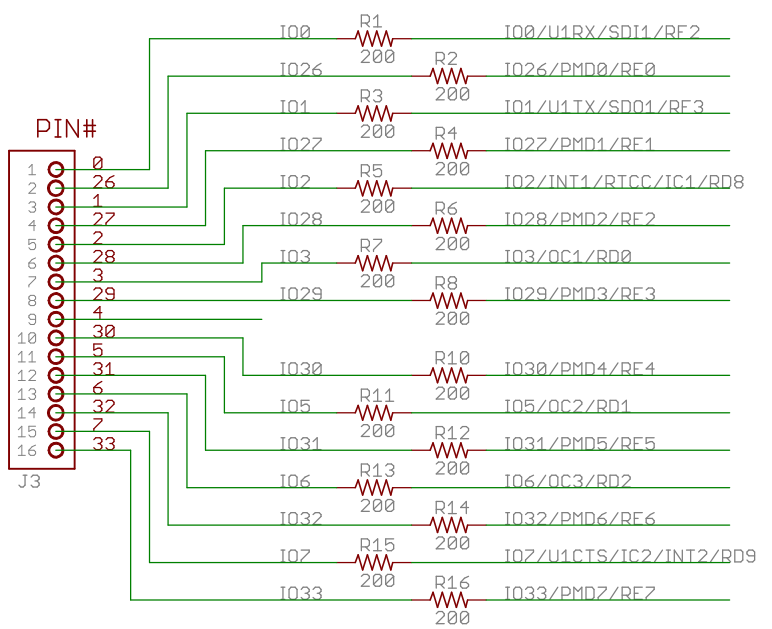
PIN#

| | |
|---|---|
| 1 | 0 |
| 2 | 26 |
| 3 | 1 |
| 4 | 27 |
| 5 | 2 |
| 6 | 28 |
| 7 | 3 |
| 8 | 29 |
| 9 | 4 |
| 10 | 30 |
| 11 | 5 |
| 12 | 31 |
| 13 | 6 |
| 14 | 32 |
| 15 | 7 |
| 16 | 33 |

J3

IO0 R1 200 IO0/U1RX/SDI1/RF2
IO26 R2 200 IO26/PMD0/RE0
IO1 R3 200 IO1/U1TX/SDO1/RF3
IO27 R4 200 IO27/PMD1/RE1
IO2 R5 200 IO2/INT1/RTCC/IC1/RD8
IO28 R6 200 IO28/PMD2/RE2
IO3 R7 200 IO3/OC1/RD0
IO29 R8 200 IO29/PMD3/RE3
IO30 R10 200 IO30/PMD4/RE4
IO5 R11 200 IO5/OC2/RD1
IO31 R12 200 IO31/PMD5/RE5
IO6 R13 200 IO6/OC3/RD2
IO32 R14 200 IO32/PMD6/RE6
IO7 R15 200 IO7/U1CTS/IC2/INT2/RD9
IO33 R16 200 IO33/PMD7/RE7